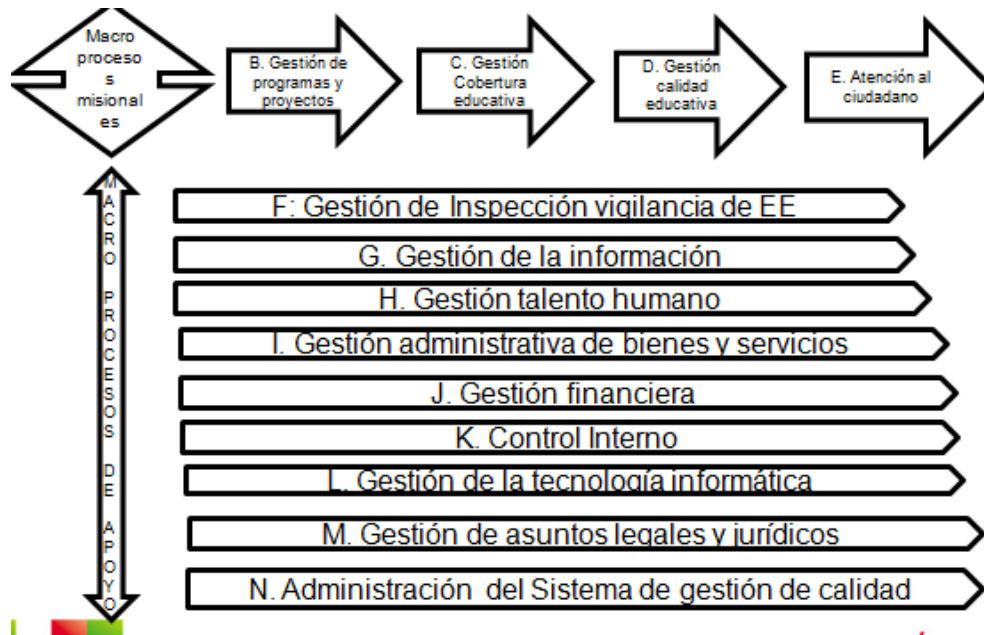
Macro proceso s misional es

B. Gestión de programas y proyectos

C. Gestión Cobertura educativa

D. Gestión calidad educativa

E. Atención al ciudadano

MACRO PROCESOS DE APOYO

F: Gestión de Inspección vigilancia de EE

G. Gestión de la información

H. Gestión talento humano

I. Gestión administrativa de bienes y servicios

J. Gestión financiera

K. Control Interno

L. Gestión de la tecnología informática

M. Gestión de asuntos legales y jurídicos

N. Administración del Sistema de gestión de calidad